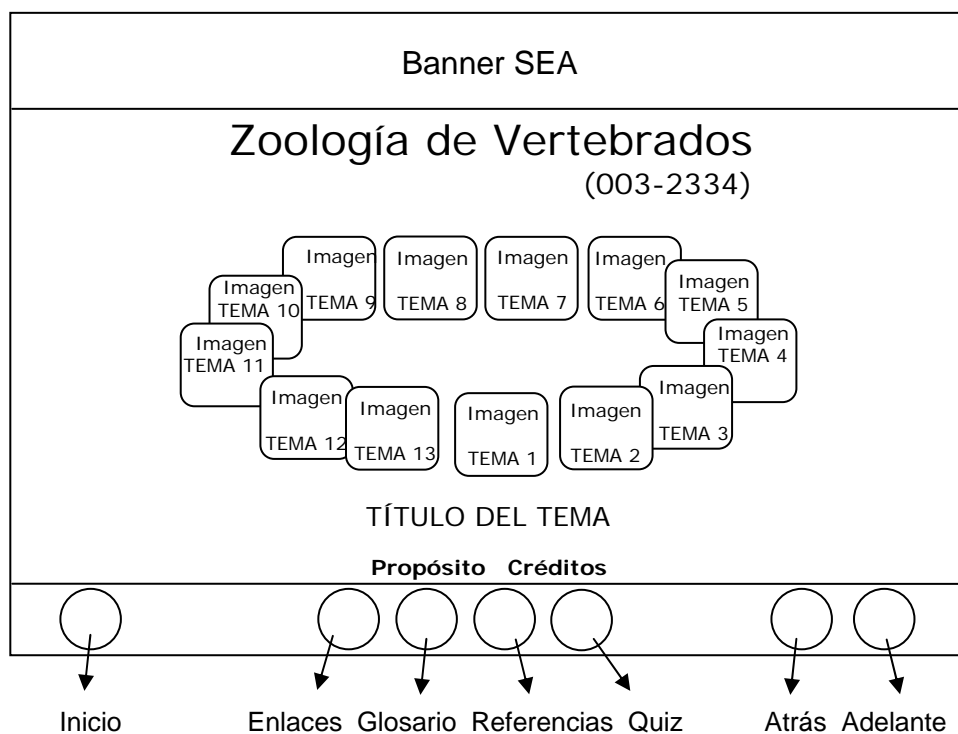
Banner SEA

Zoología de Vertebrados
(003-2334)

Imagen TEMA 9
Imagen TEMA 8
Imagen TEMA 7
Imagen TEMA 6
Imagen TEMA 10
Imagen TEMA 5
Imagen TEMA 11
Imagen TEMA 4
Imagen TEMA 12
Imagen TEMA 13
Imagen TEMA 1
Imagen TEMA 2
Imagen TEMA 3

TÍTULO DEL TEMA

Propósito Créditos

Inicio Enlaces Glosario Referencias Quiz Atrás Adelante